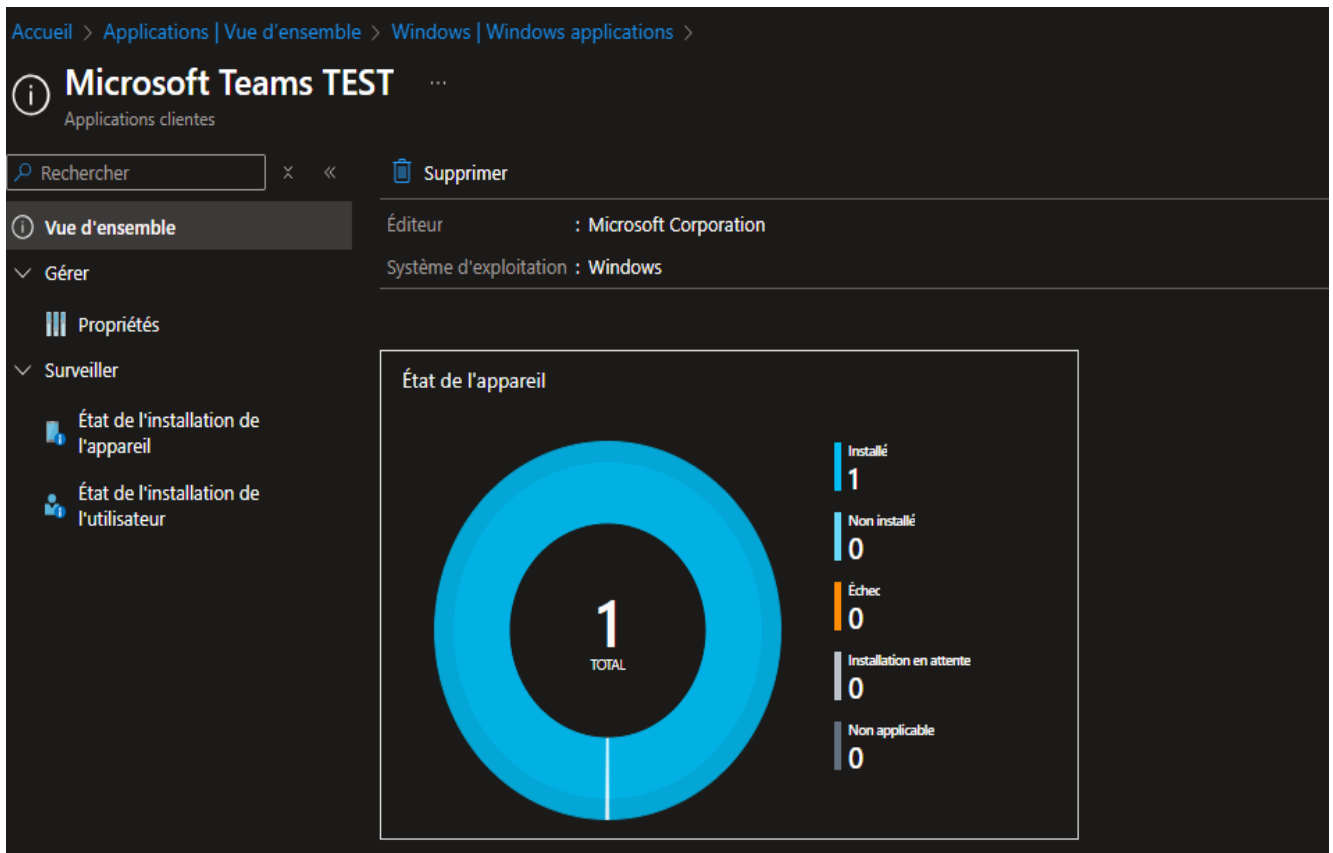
Accueil > Applications | Vue d'ensemble > Windows | Windows applications >

Microsoft Teams TEST ...

Applications clientes

Rechercher

Vue d'ensemble

Gérer

Propriétés

Surveiller

État de l'installation de l'appareil

État de l'installation de l'utilisateur

Supprimer

Éditeur : Microsoft Corporation

Système d'exploitation : Windows

État de l'appareil

1
TOTAL

Installé
1

Non installé
0

Échec
0

Installation en attente
0

Non applicable
0